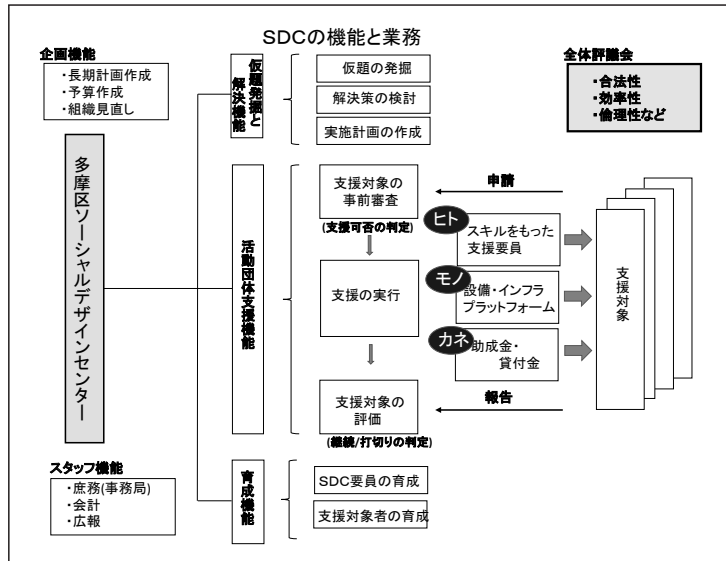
SDCの機能と業務

企画機能
・長期計画作成
・予算作成
・組織見直し

仮題発掘と解決機能

仮題の発掘
解決策の検討
実施計画の作成

全体評議会
・合法性
・効率性
・倫理性など

多摩区ソーシャルデザインセンター

活動団体支援機能

支援対象の事前審査
(支援可否の判定)
申請
ヒト
スキルをもった支援要員
支援の実行
モノ
設備・インフラプラットフォーム
カネ
助成金・貸付金
支援対象
支援対象の評価
(継続/打切りの判定)
報告

スタッフ機能
・庶務(事務局)
・会計
・広報

育成機能

SDC要員の育成
支援対象者の育成